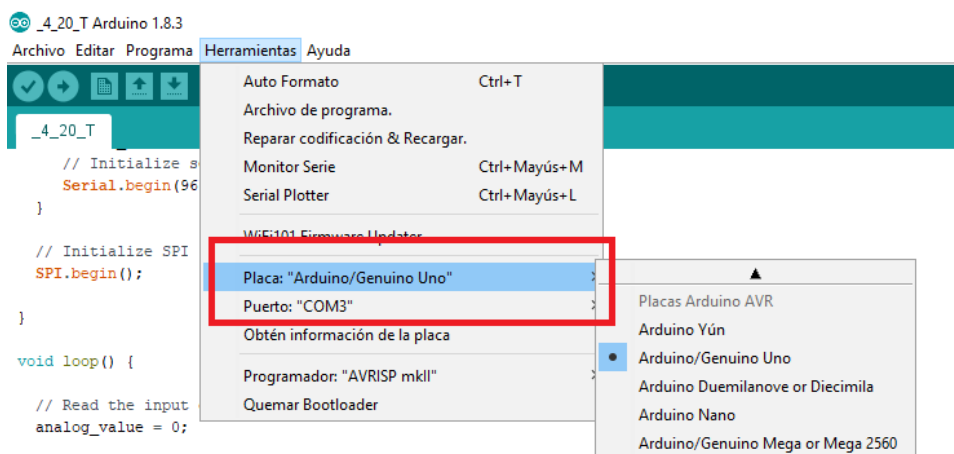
_4_20_T Arduino 1.8.3
Archivo Editar Programa Herramientas Ayuda

_4_20_T

// Initialize s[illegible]
Serial.begin(96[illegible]
}

// Initialize SPI
SPI.begin();

}

void loop() {

// Read the input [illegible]
analog_value = 0;

Auto Formato Ctrl+T
Archivo de programa.
Reparar codificación & Recargar.
Monitor Serie Ctrl+Mayús+M
Serial Plotter Ctrl+Mayús+L
WiFi101 Firmware Updater
Placa: "Arduino/Genuino Uno"
Puerto: "COM3"
Obtén información de la placa
Programador: "AVRISP mkII"
Quemar Bootloader

▲
Placas Arduino AVR
Arduino Yún
Arduino/Genuino Uno
Arduino Duemilanove or Diecimila
Arduino Nano
Arduino/Genuino Mega or Mega 2560